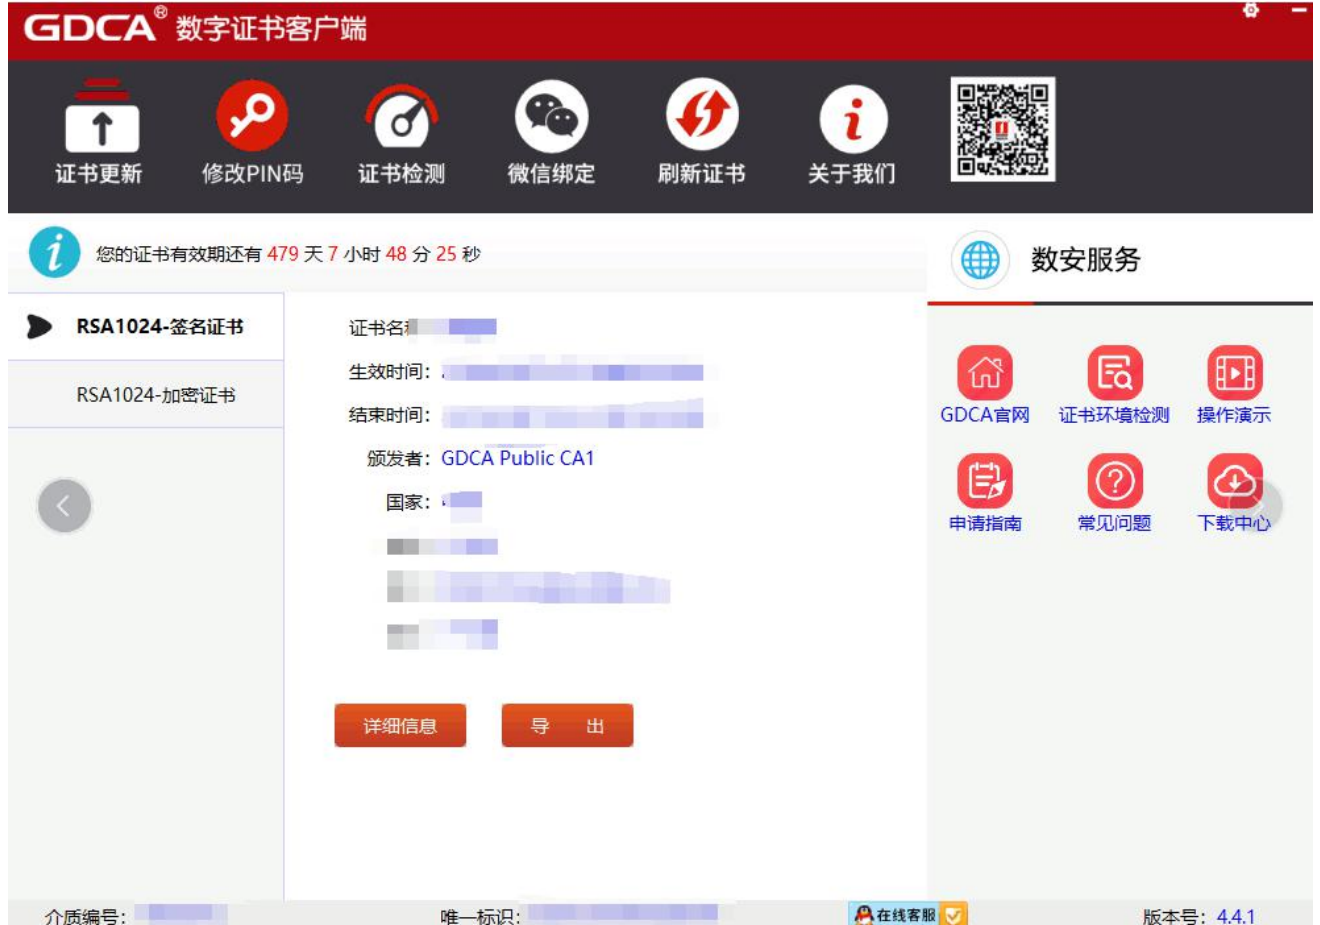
GDCA® 数字证书客户端

证书更新 修改PIN码 证书检测 微信绑定 刷新证书 关于我们

您的证书有效期还有 479 天 7 小时 48 分 25 秒

数安服务

RSA1024-签名证书

RSA1024-加密证书

证书名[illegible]

生效时间: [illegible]

结束时间: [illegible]

颁发者: GDCA Public CA1

国家: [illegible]

详细信息 导 出

GDCA官网 证书环境检测 操作演示

申请指南 常见问题 下载中心

介质编号: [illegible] 唯一标识: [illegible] 在线客服 版本号: 4.4.1